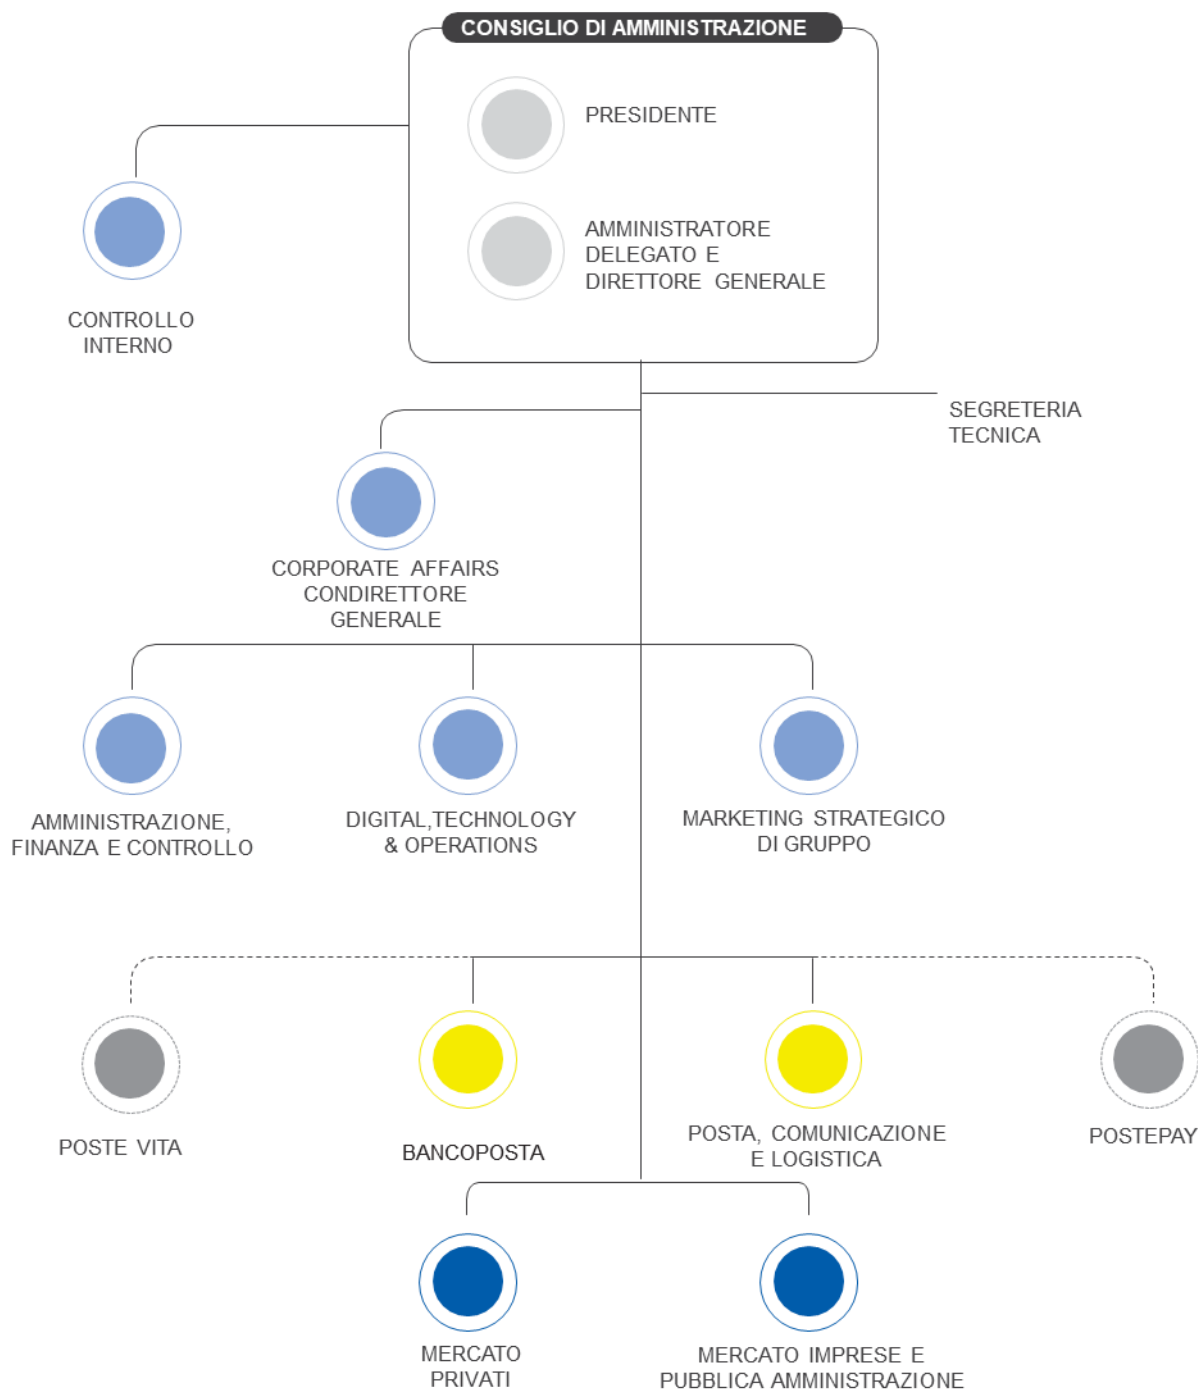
CONSIGLIO DI AMMINISTRAZIONE

PRESIDENTE

AMMINISTRATORE DELEGATO E DIRETTORE GENERALE

CONTROLLO INTERNO

SEGRETERIA TECNICA

CORPORATE AFFAIRS CONDIRETTORE GENERALE

AMMINISTRAZIONE, FINANZA E CONTROLLO

DIGITAL,TECHNOLOGY & OPERATIONS

MARKETING STRATEGICO DI GRUPPO

POSTE VITA

BANCOPOSTA

POSTA, COMUNICAZIONE E LOGISTICA

POSTEPAY

MERCATO PRIVATI

MERCATO IMPRESE E PUBBLICA AMMINISTRAZIONE